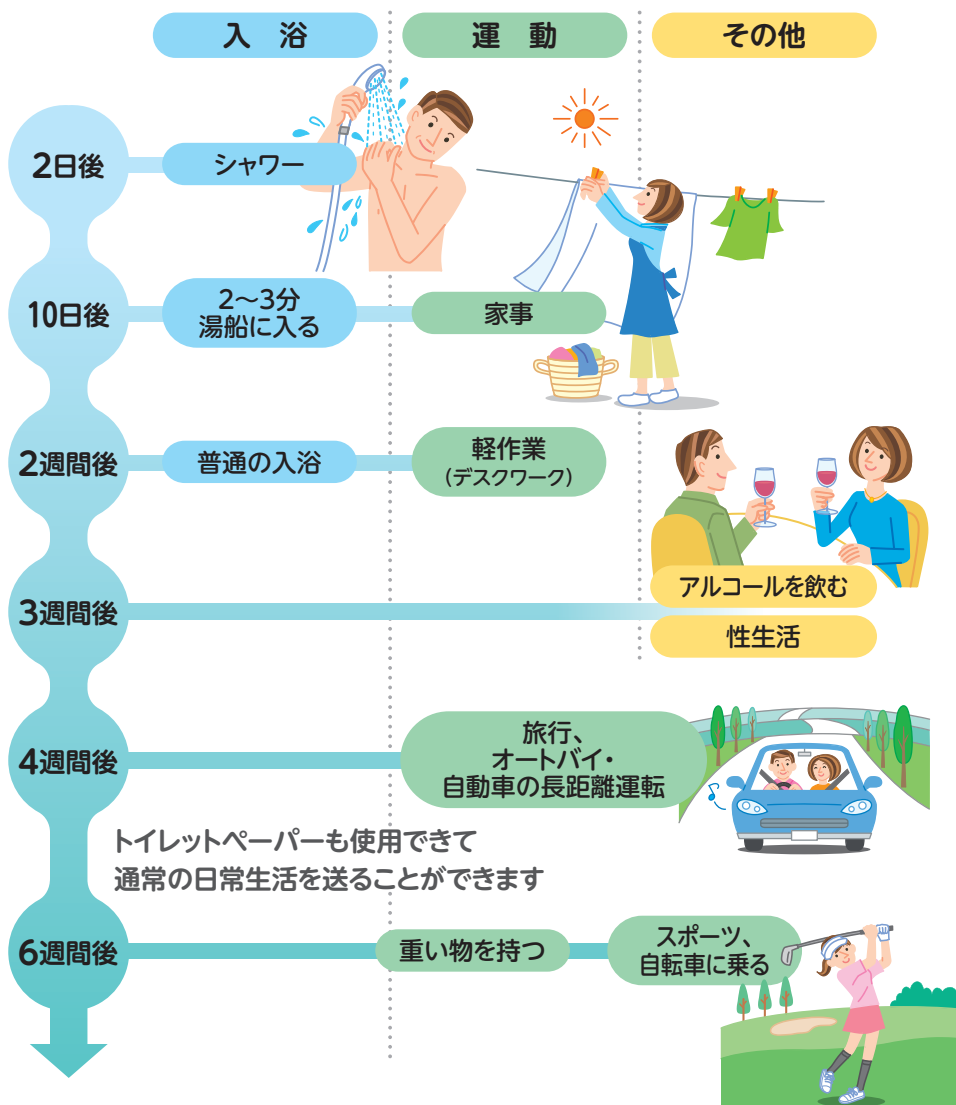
入浴

運動

その他

2日後

シャワー

10日後

2〜3分
湯船に入る

家事

2週間後

普通の入浴

軽作業
（デスクワーク）

3週間後

アルコールを飲む

性生活

4週間後

旅行、
オートバイ・
自動車の長距離運転

トイレットペーパーも使用できて
通常の日常生活を送ることができます

6週間後

重い物を持つ

スポーツ、
自転車に乗る